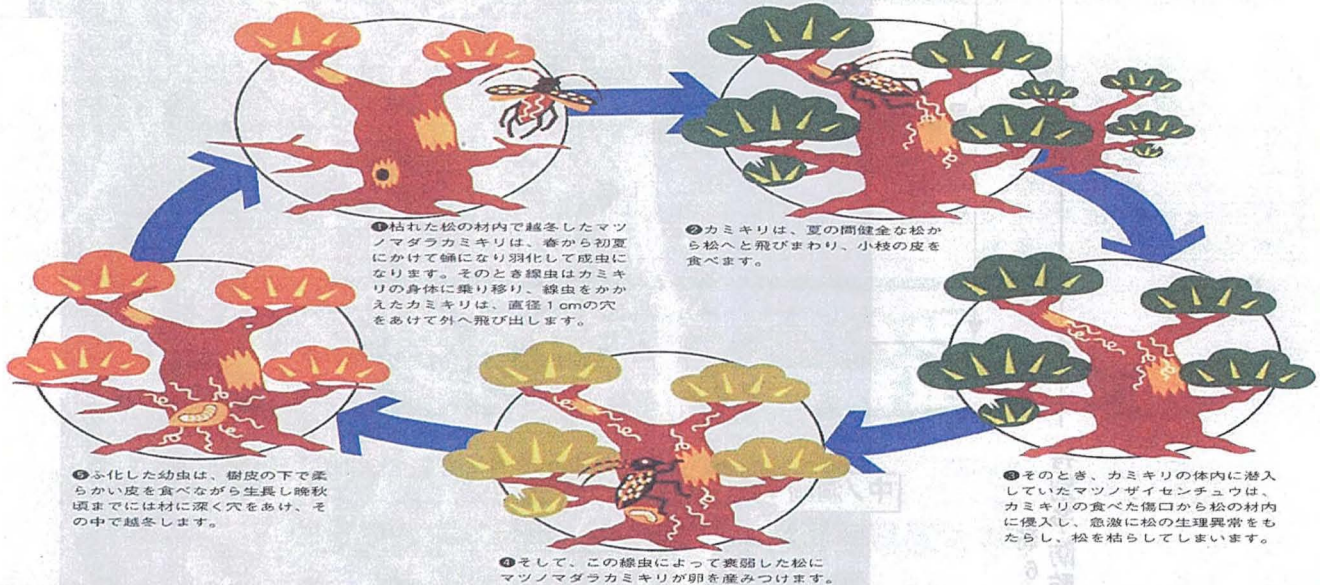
❶枯れた松の材内で越冬したマツノマダラカミキリは、春から初夏にかけて蛹になり羽化して成虫になります。そのとき線虫はカミキリの身体に乗り移り、線虫をかかえたカミキリは、直径1cmの穴をあけて外へ飛び出します。

❷カミキリは、夏の間健全な松から松へと飛びまわり、小枝の皮を食べます。

❸そのとき、カミキリの体内に潜入していたマツノザイセンチュウは、カミキリの食べた傷口から松の材内に侵入し、急激に松の生理異常をもたらし、松を枯らしてしまいます。

❹そして、この線虫によって衰弱した松にマツノマダラカミキリが卵を産みつけます。

❺ふ化した幼虫は、樹皮の下で柔らかい皮を食べながら生長し晩秋頃までには材に深く穴をあけ、その中で越冬します。